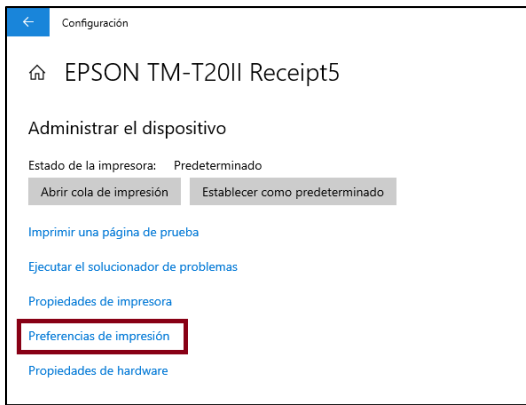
Configuración

EPSON TM-T20II Receipt5

Administrar el dispositivo

Estado de la impresora: Predeterminado

Abrir cola de impresión

Establecer como predeterminado

Imprimir una página de prueba

Ejecutar el solucionador de problemas

Propiedades de impresora

Preferencias de impresión

Propiedades de hardware